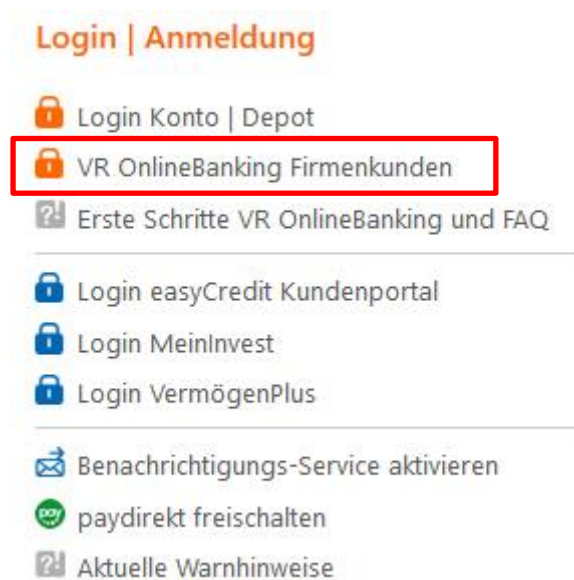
Login | Anmeldung

Login Konto | Depot
VR OnlineBanking Firmenkunden
Erste Schritte VR OnlineBanking und FAQ

Login easyCredit Kundenportal
Login MeinInvest
Login VermögenPlus

Benachrichtigungs-Service aktivieren
paydirekt freischalten
Aktuelle Warnhinweise